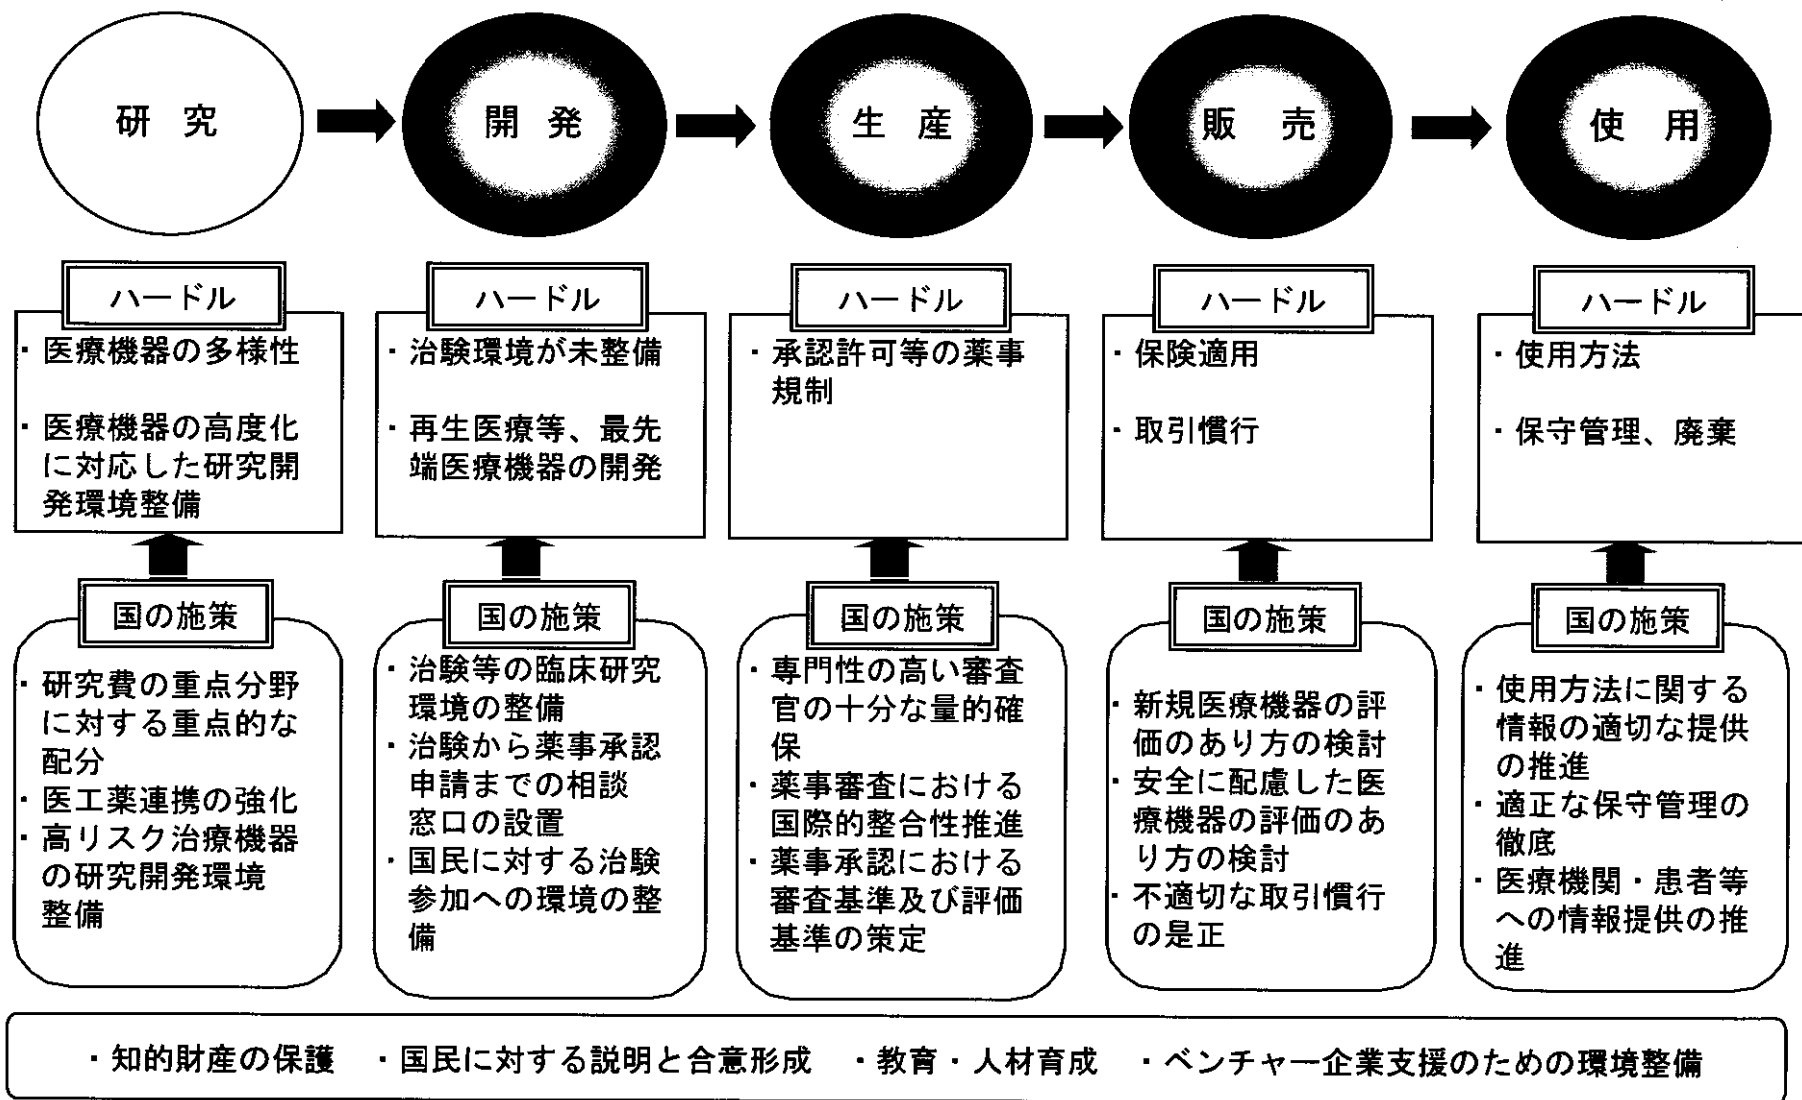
研 究

開 発

生 産

販 売

使 用

ハードル
・医療機器の多様性
・医療機器の高度化に対応した研究開発環境整備

国の施策
・研究費の重点分野に対する重点的な配分
・医工薬連携の強化
・高リスク治療機器の研究開発環境整備

ハードル
・治験環境が未整備
・再生医療等、最先端医療機器の開発

国の施策
・治験等の臨床研究環境の整備
・治験から薬事承認申請までの相談窓口の設置
・国民に対する治験参加への環境の整備

ハードル
・承認許可等の薬事規制

国の施策
・専門性の高い審査官の十分な量的確保
・薬事審査における国際的整合性推進
・薬事承認における審査基準及び評価基準の策定

ハードル
・保険適用
・取引慣行

国の施策
・新規医療機器の評価のあり方の検討
・安全に配慮した医療機器の評価のあり方の検討
・不適切な取引慣行の是正

ハードル
・使用方法
・保守管理、廃棄

国の施策
・使用方法に関する情報の適切な提供の推進
・適正な保守管理の徹底
・医療機関・患者等への情報提供の推進

・知的財産の保護 ・国民に対する説明と合意形成 ・教育・人材育成 ・ベンチャー企業支援のための環境整備